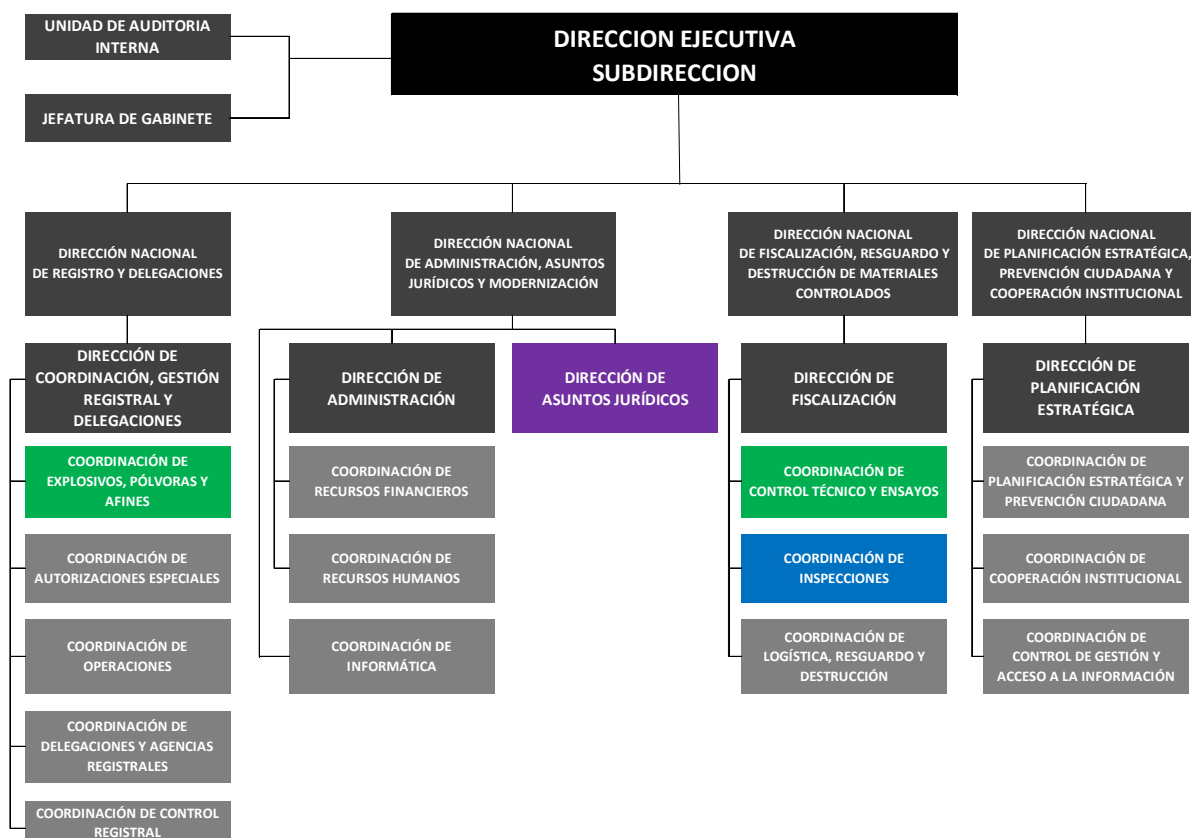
UNIDAD DE AUDITORIA INTERNA

JEFATURA DE GABINETE

DIRECCION EJECUTIVA
SUBDIRECCION

DIRECCIÓN NACIONAL DE REGISTRO Y DELEGACIONES

DIRECCIÓN DE COORDINACIÓN, GESTIÓN REGISTRAL Y DELEGACIONES

COORDINACIÓN DE EXPLOSIVOS, PÓLVORAS Y AFINES

COORDINACIÓN DE AUTORIZACIONES ESPECIALES

COORDINACIÓN DE OPERACIONES

COORDINACIÓN DE DELEGACIONES Y AGENCIAS REGISTRALES

COORDINACIÓN DE CONTROL REGISTRAL

DIRECCIÓN NACIONAL DE ADMINISTRACIÓN, ASUNTOS JURÍDICOS Y MODERNIZACIÓN

DIRECCIÓN DE ADMINISTRACIÓN

COORDINACIÓN DE RECURSOS FINANCIEROS

COORDINACIÓN DE RECURSOS HUMANOS

COORDINACIÓN DE INFORMÁTICA

DIRECCIÓN DE ASUNTOS JURÍDICOS

DIRECCIÓN NACIONAL DE FISCALIZACIÓN, RESGUARDO Y DESTRUCCIÓN DE MATERIALES CONTROLADOS

DIRECCIÓN DE FISCALIZACIÓN

COORDINACIÓN DE CONTROL TÉCNICO Y ENSAYOS

COORDINACIÓN DE INSPECCIONES

COORDINACIÓN DE LOGÍSTICA, RESGUARDO Y DESTRUCCIÓN

DIRECCIÓN NACIONAL DE PLANIFICACIÓN ESTRATÉGICA, PREVENCIÓN CIUDADANA Y COOPERACIÓN INSTITUCIONAL

DIRECCIÓN DE PLANIFICACIÓN ESTRATÉGICA

COORDINACIÓN DE PLANIFICACIÓN ESTRATÉGICA Y PREVENCIÓN CIUDADANA

COORDINACIÓN DE COOPERACIÓN INSTITUCIONAL

COORDINACIÓN DE CONTROL DE GESTIÓN Y ACCESO A LA INFORMACIÓN